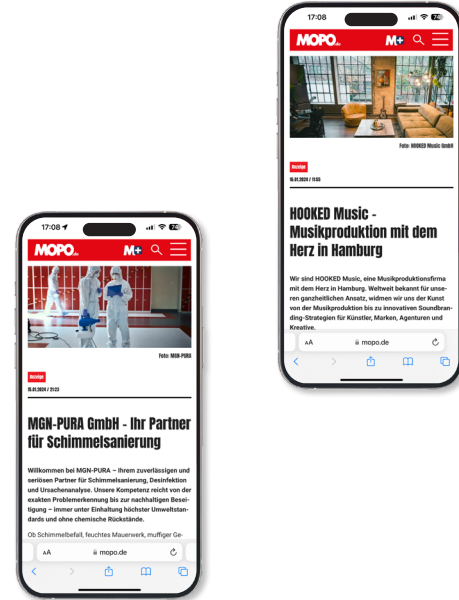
17:08

MOPO.de

M+

Foto: HOOKED Music GmbH

Anzeige

16.01.2026 / 11:55

HOOKED Music - Musikproduktion mit dem Herz in Hamburg

Wir sind HOOKED Music, eine Musikproduktionsfirma mit dem Herz in Hamburg. Weltweit bekannt für unseren ganzheitlichen Ansatz, widmen wir uns der Kunst von der Musikproduktion bis zu innovativen Soundbranding-Strategien für Künstler, Marken, Agenturen und Kreative.

AA mopo.de

17:08

MOPO.de

M+

Foto: MGN-PURA

Anzeige

16.01.2026 / 21:23

MGN-PURA GmbH - Ihr Partner für Schimmelsanierung

Willkommen bei MGN-PURA – Ihrem zuverlässigen und seriösen Partner für Schimmelsanierung, Desinfektion und Ursachenanalyse. Unsere Kompetenz reicht von der exakten Problemerkennung bis zur nachhaltigen Beseitigung – immer unter Einhaltung höchster Umweltstandards und ohne chemische Rückstände.

Ob Schimmelbefall, feuchtes Mauerwerk, muffiger Ge-

AA mopo.de